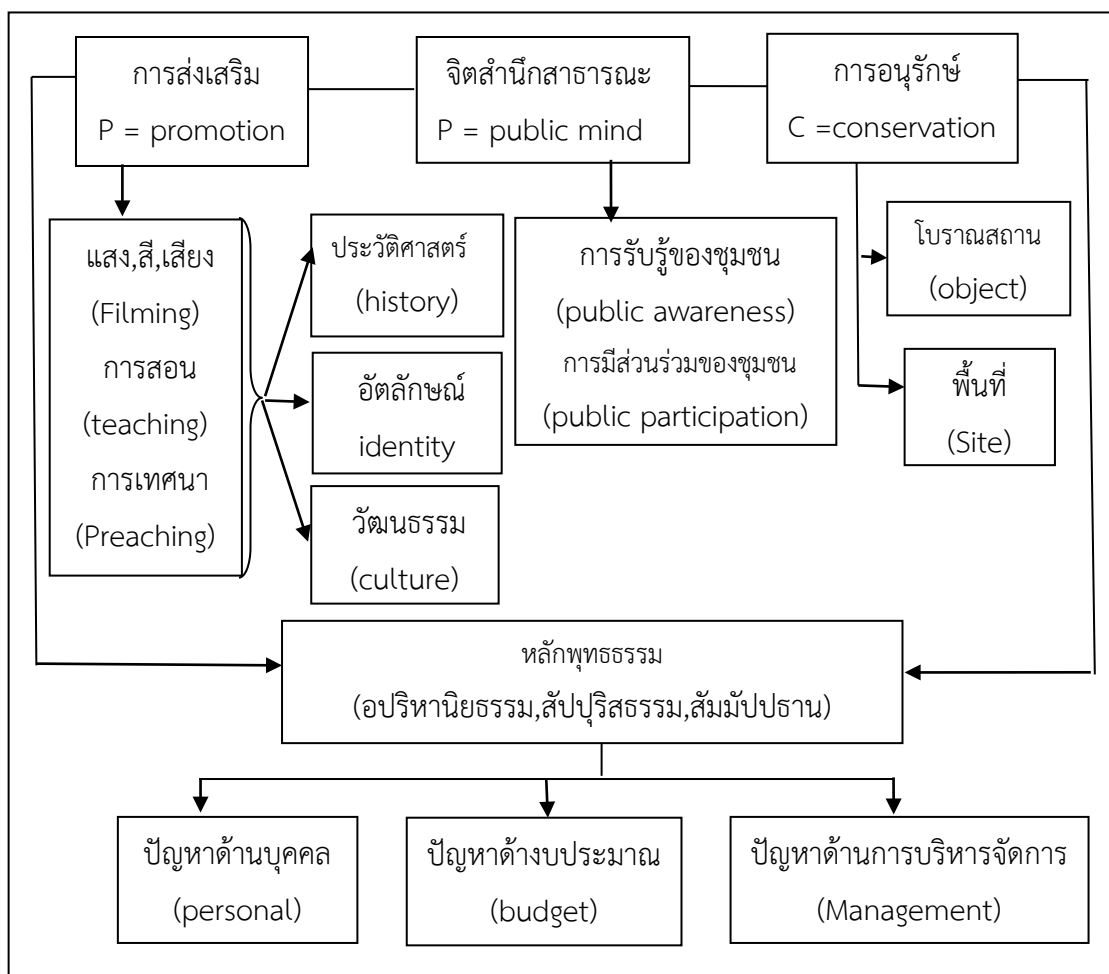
การส่งเสริม
P = promotion

จิตสำนึกสาธารณะ
P = public mind

การอนุรักษ์
C =conservation

แสง,สี,เสียง
(Filming)
การสอน
(teaching)
การเทศนา
(Preaching)

ประวัติศาสตร์
(history)

อัตลักษณ์
identity

วัฒนธรรม
(culture)

การรับรู้ของชุมชน
(public awareness)
การมีส่วนร่วมของชุมชน
(public participation)

โบราณสถาน
(object)

พื้นที่
(Site)

หลักพุทธธรรม
(อปริหานิยธรรม,สัปปุริสธรรม,สัมมัปปธาน)

ปัญหาด้านบุคคล
(personal)

ปัญหาด้างบประมาณ
(budget)

ปัญหาด้านการบริหารจัดการ
(Management)